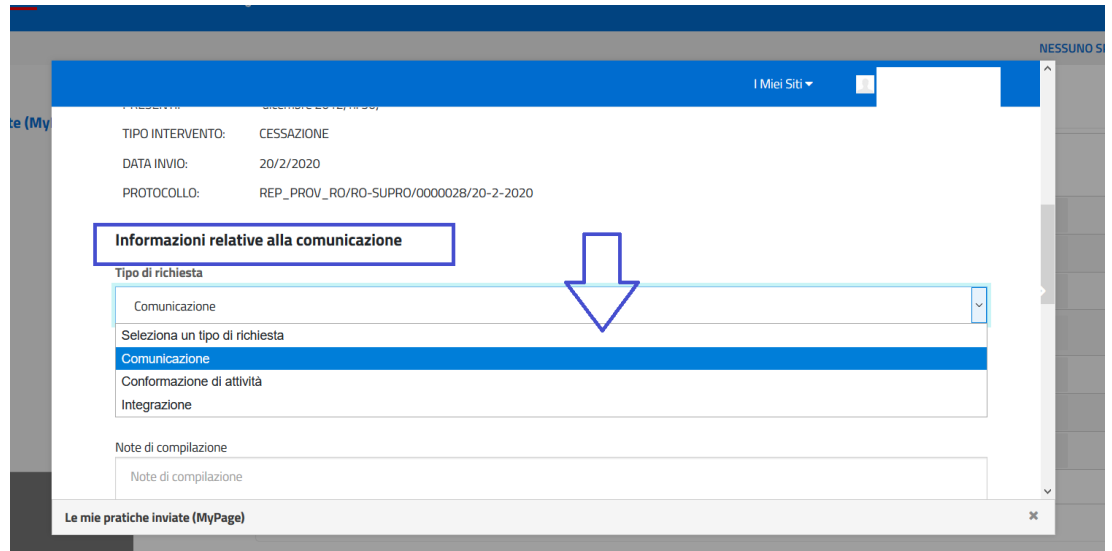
NESSUNO S

te (My

I Miei Siti

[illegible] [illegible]

TIPO INTERVENTO: CESSAZIONE

DATA INVIO: 20/2/2020

PROTOCOLLO: REP_PROV_RO/RO-SUPRO/0000028/20-2-2020

Informazioni relative alla comunicazione

Tipo di richiesta

Comunicazione

Seleziona un tipo di richiesta
Comunicazione
Conformazione di attività
Integrazione

Note di compilazione

Note di compilazione

Le mie pratiche inviate (MyPage)

×